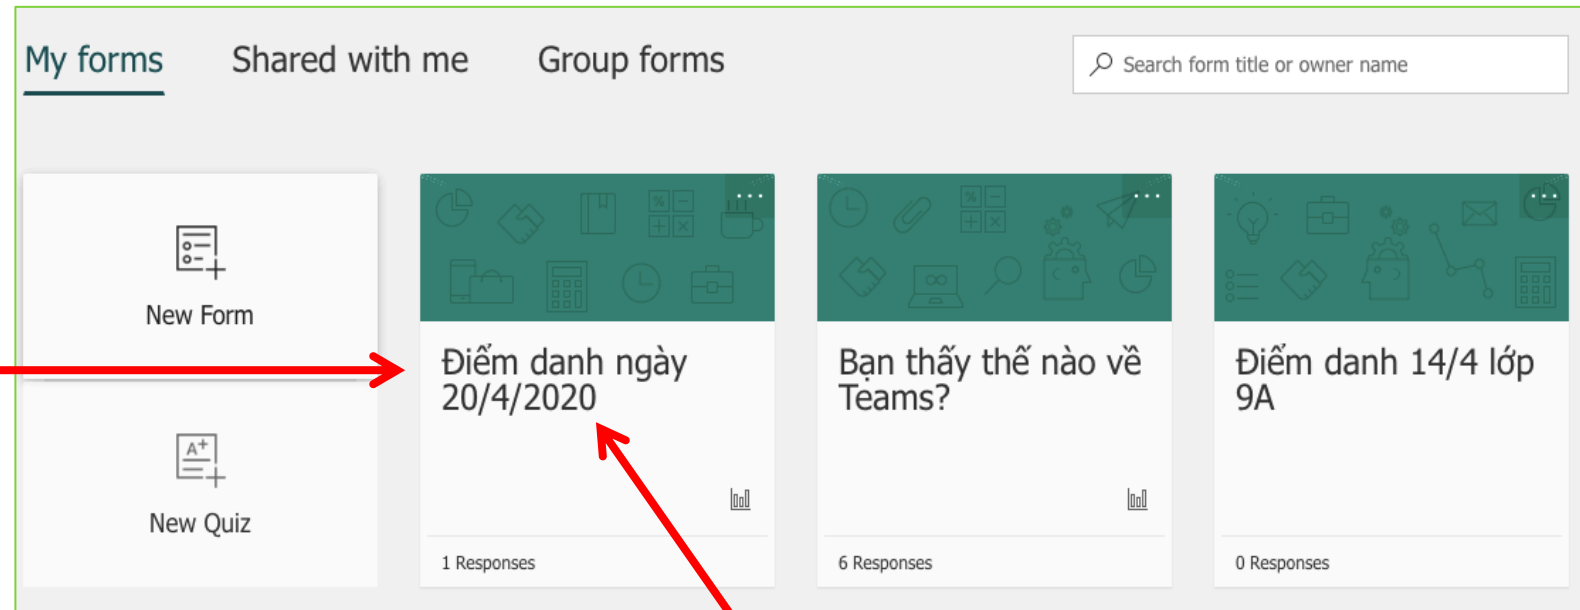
My forms
Shared with me
Group forms
Search form title or owner name

New Form

New Quiz

Điểm danh ngày 20/4/2020
1 Responses

Bạn thấy thế nào về Teams?
6 Responses

Điểm danh 14/4 lớp 9A
0 Responses